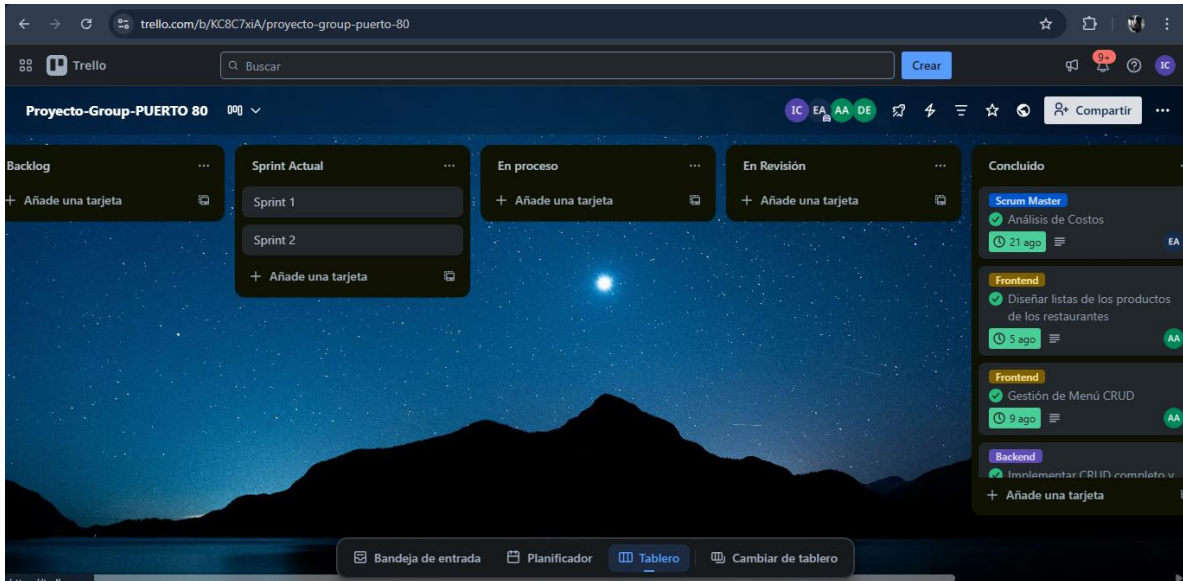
trello.com/b/KC8C7xiA/proyecto-group-puerto-80

Trello

Buscar

Crear

9+

IC

Proyecto-Group-PUERTO 80

IC EA AA DE

Compartir

Backlog

+ Añade una tarjeta

Sprint Actual

Sprint 1

Sprint 2

+ Añade una tarjeta

En proceso

+ Añade una tarjeta

En Revisión

+ Añade una tarjeta

Concluido

Scrum Master

Análisis de Costos

21 ago

EA

Frontend

Diseñar listas de los productos de los restaurantes

5 ago

AA

Frontend

Gestión de Menú CRUD

9 ago

AA

Backend

Implementar CRUD completo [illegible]

+ Añade una tarjeta

Bandeja de entrada

Planificador

Tablero

Cambiar de tablero